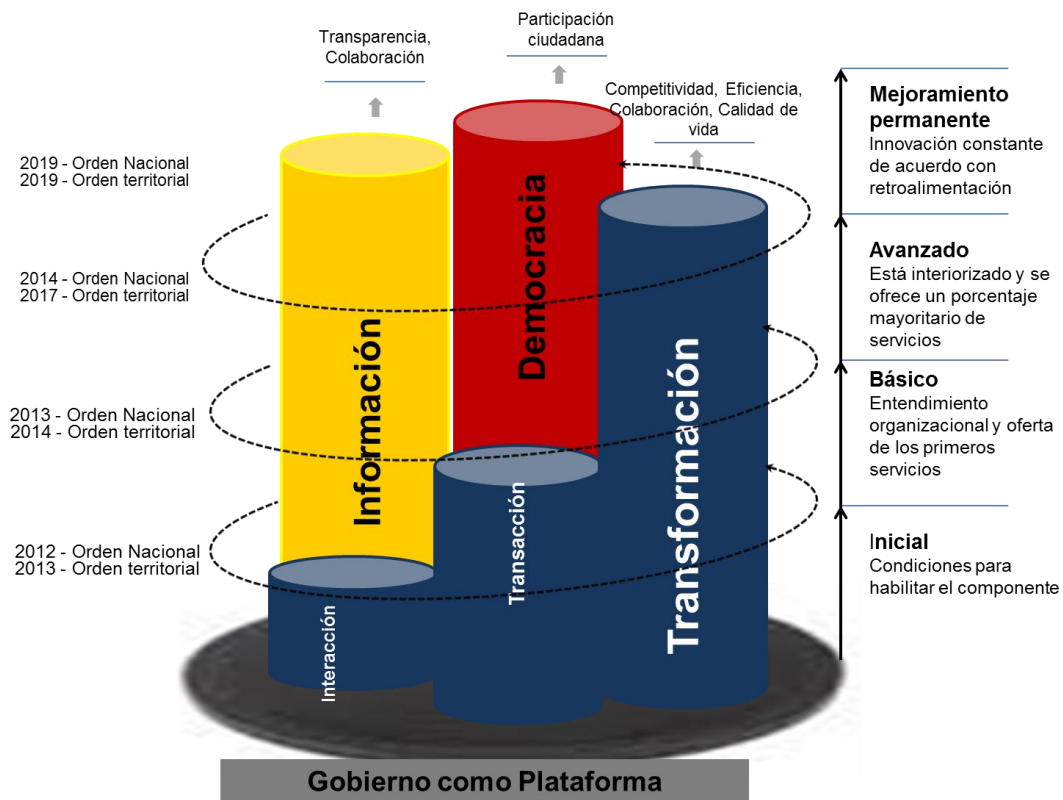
Transparencia, Colaboración

Participación ciudadana

Competitividad, Eficiencia, Colaboración, Calidad de vida

2019 - Orden Nacional
2019 - Orden territorial

2014 - Orden Nacional
2017 - Orden territorial

2013 - Orden Nacional
2014 - Orden territorial

2012 - Orden Nacional
2013 - Orden territorial

Información

Democracia

Transformación

Transacción

Interacción

**Mejoramiento permanente**
Innovación constante de acuerdo con retroalimentación

**Avanzado**
Está interiorizado y se ofrece un porcentaje mayoritario de servicios

**Básico**
Entendimiento organizacional y oferta de los primeros servicios

**Inicial**
Condiciones para habilitar el componente

Gobierno como Plataforma